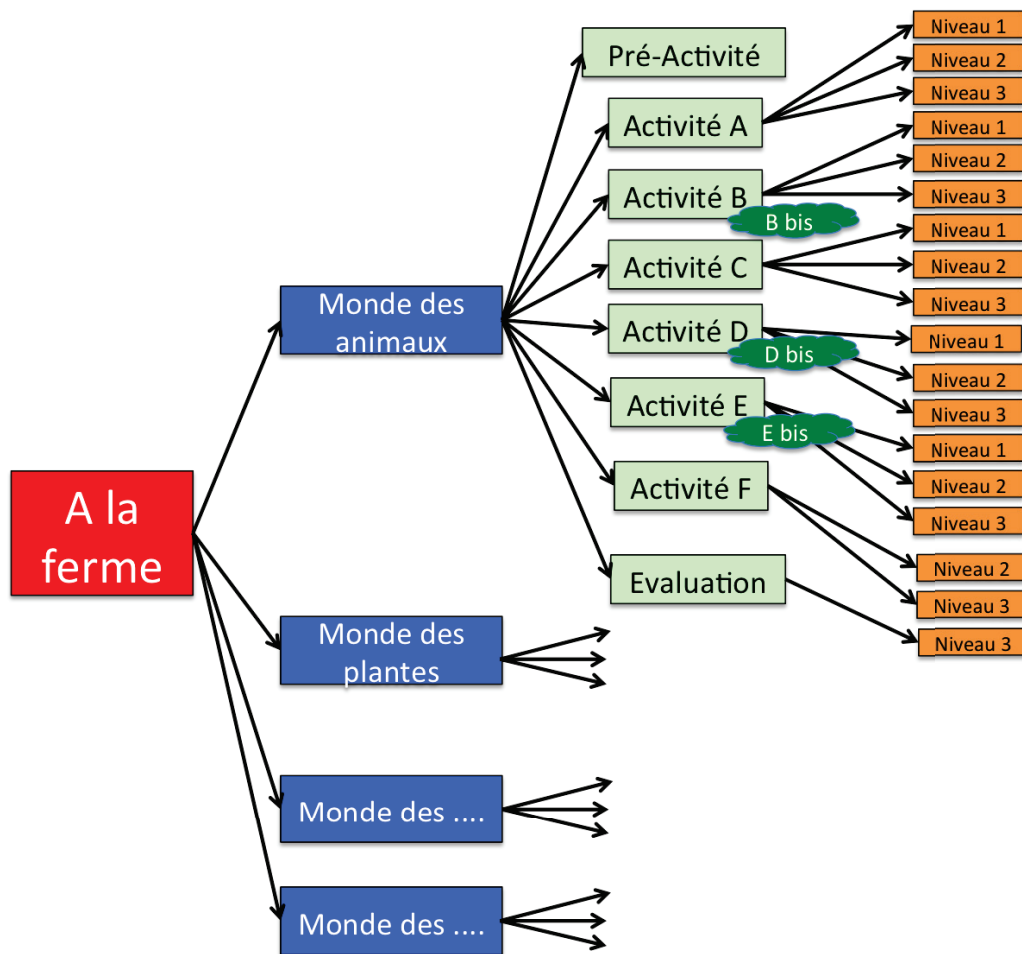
A la ferme

Monde des animaux

Pré-Activité

Activité A

Niveau 1
Niveau 2
Niveau 3

Activité B

B bis

Niveau 1
Niveau 2
Niveau 3

Activité C

Niveau 1
Niveau 2
Niveau 3

Activité D

D bis

Niveau 1
Niveau 2
Niveau 3

Activité E

E bis

Niveau 1
Niveau 2
Niveau 3

Activité F

Niveau 2
Niveau 3

Evaluation

Niveau 3

Monde des plantes

Monde des ....

Monde des ....